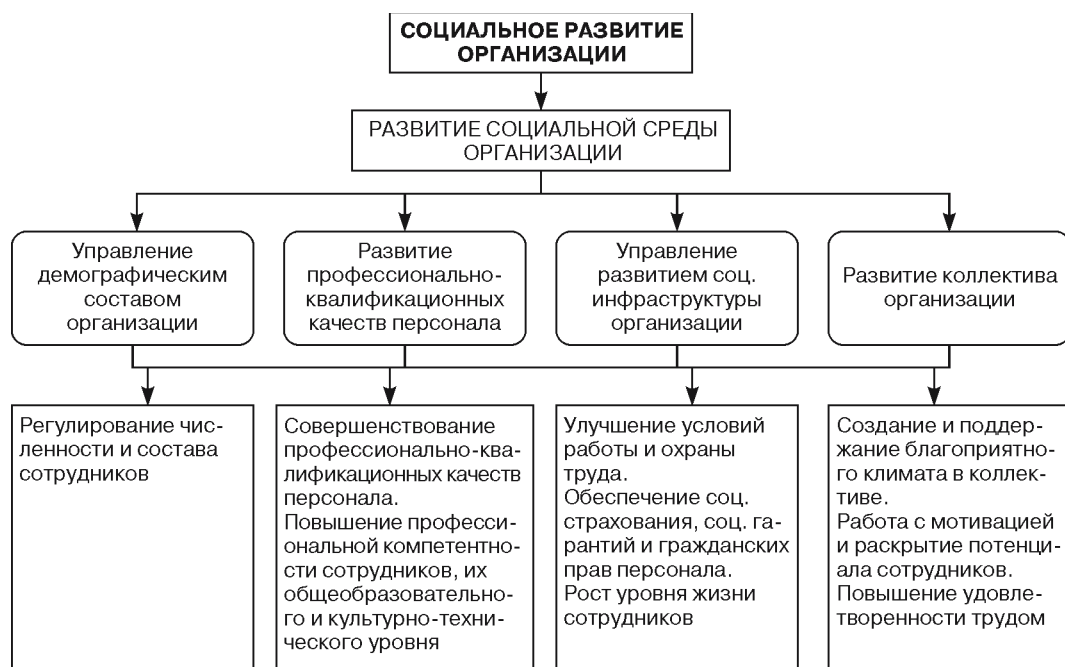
СОЦИАЛЬНОЕ РАЗВИТИЕ ОРГАНИЗАЦИИ

РАЗВИТИЕ СОЦИАЛЬНОЙ СРЕДЫ ОРГАНИЗАЦИИ

Управление демографическим составом организации

Развитие профессионально-квалификационных качеств персонала

Управление развитием соц. инфраструктуры организации

Развитие коллектива организации

Регулирование численности и состава сотрудников

Совершенствование профессионально-квалификационных качеств персонала.
Повышение профессиональной компетентности сотрудников, их общеобразовательного и культурно-технического уровня

Улучшение условий работы и охраны труда.
Обеспечение соц. страхования, соц. гарантий и гражданских прав персонала.
Рост уровня жизни сотрудников

Создание и поддержание благоприятного климата в коллективе.
Работа с мотивацией и раскрытие потенциала сотрудников.
Повышение удовлетворенности трудом